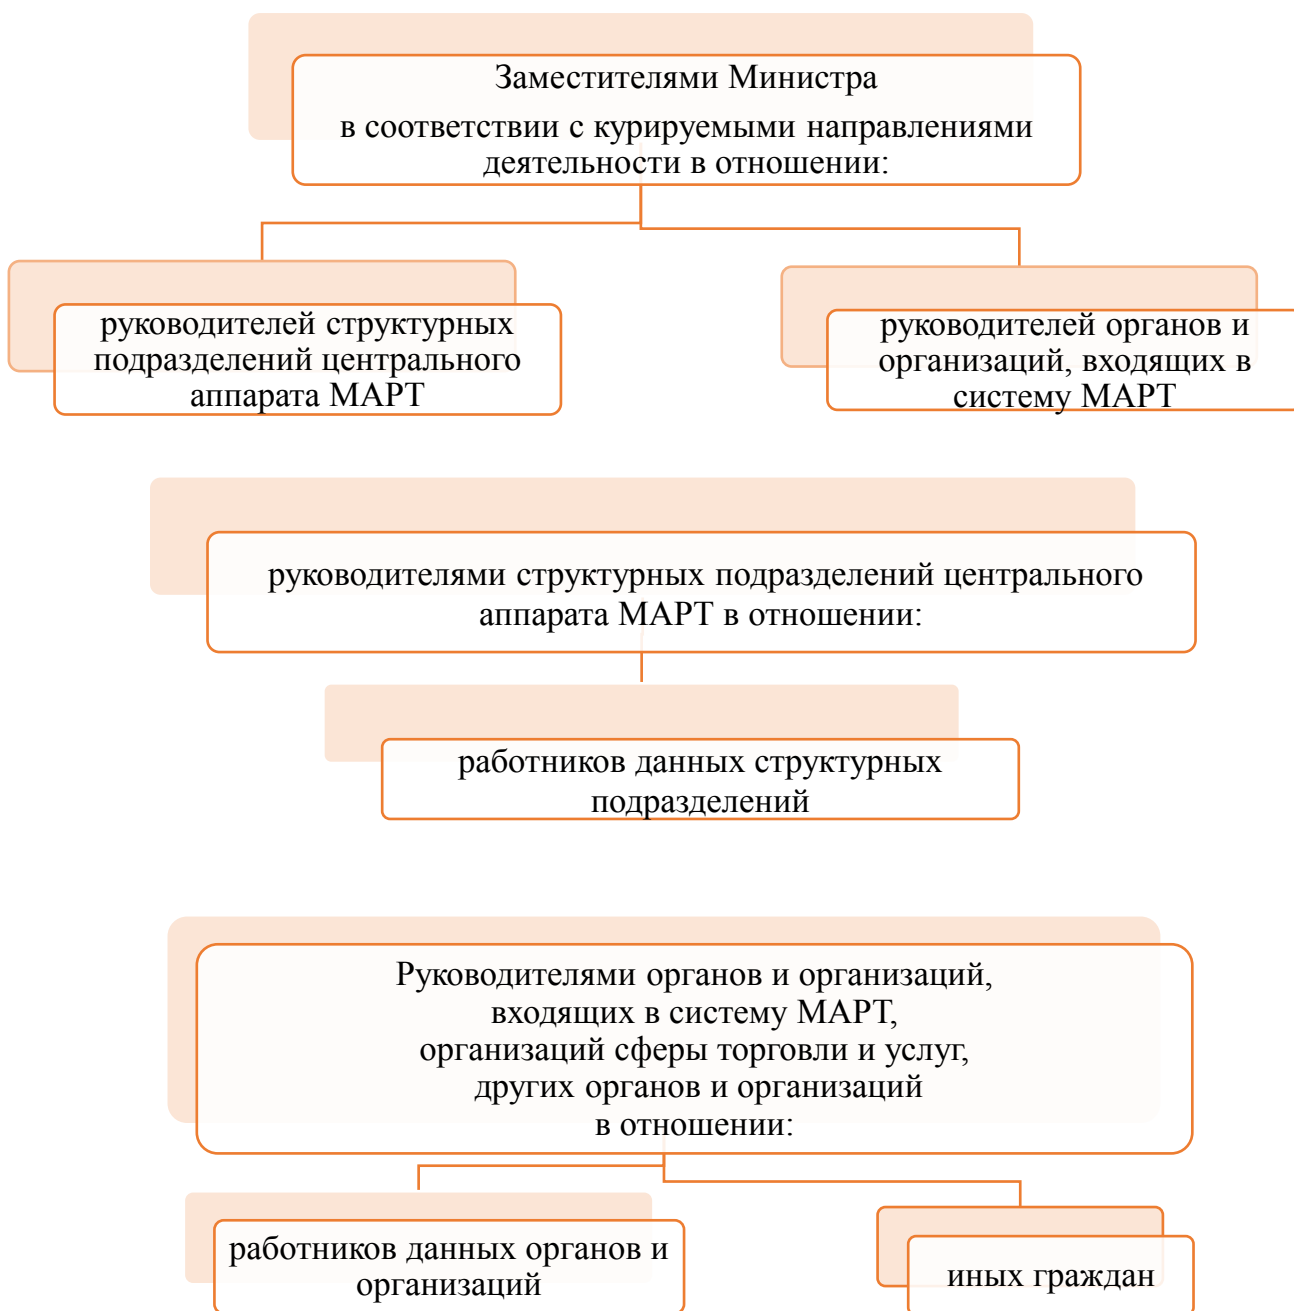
Заместителями Министра
в соответствии с курируемыми направлениями деятельности в отношении:

руководителей структурных подразделений центрального аппарата МАРТ

руководителей органов и организаций, входящих в систему МАРТ

руководителями структурных подразделений центрального аппарата МАРТ в отношении:

работников данных структурных подразделений

Руководителями органов и организаций, входящих в систему МАРТ, организаций сферы торговли и услуг, других органов и организаций в отношении:

работников данных органов и организаций

иных граждан